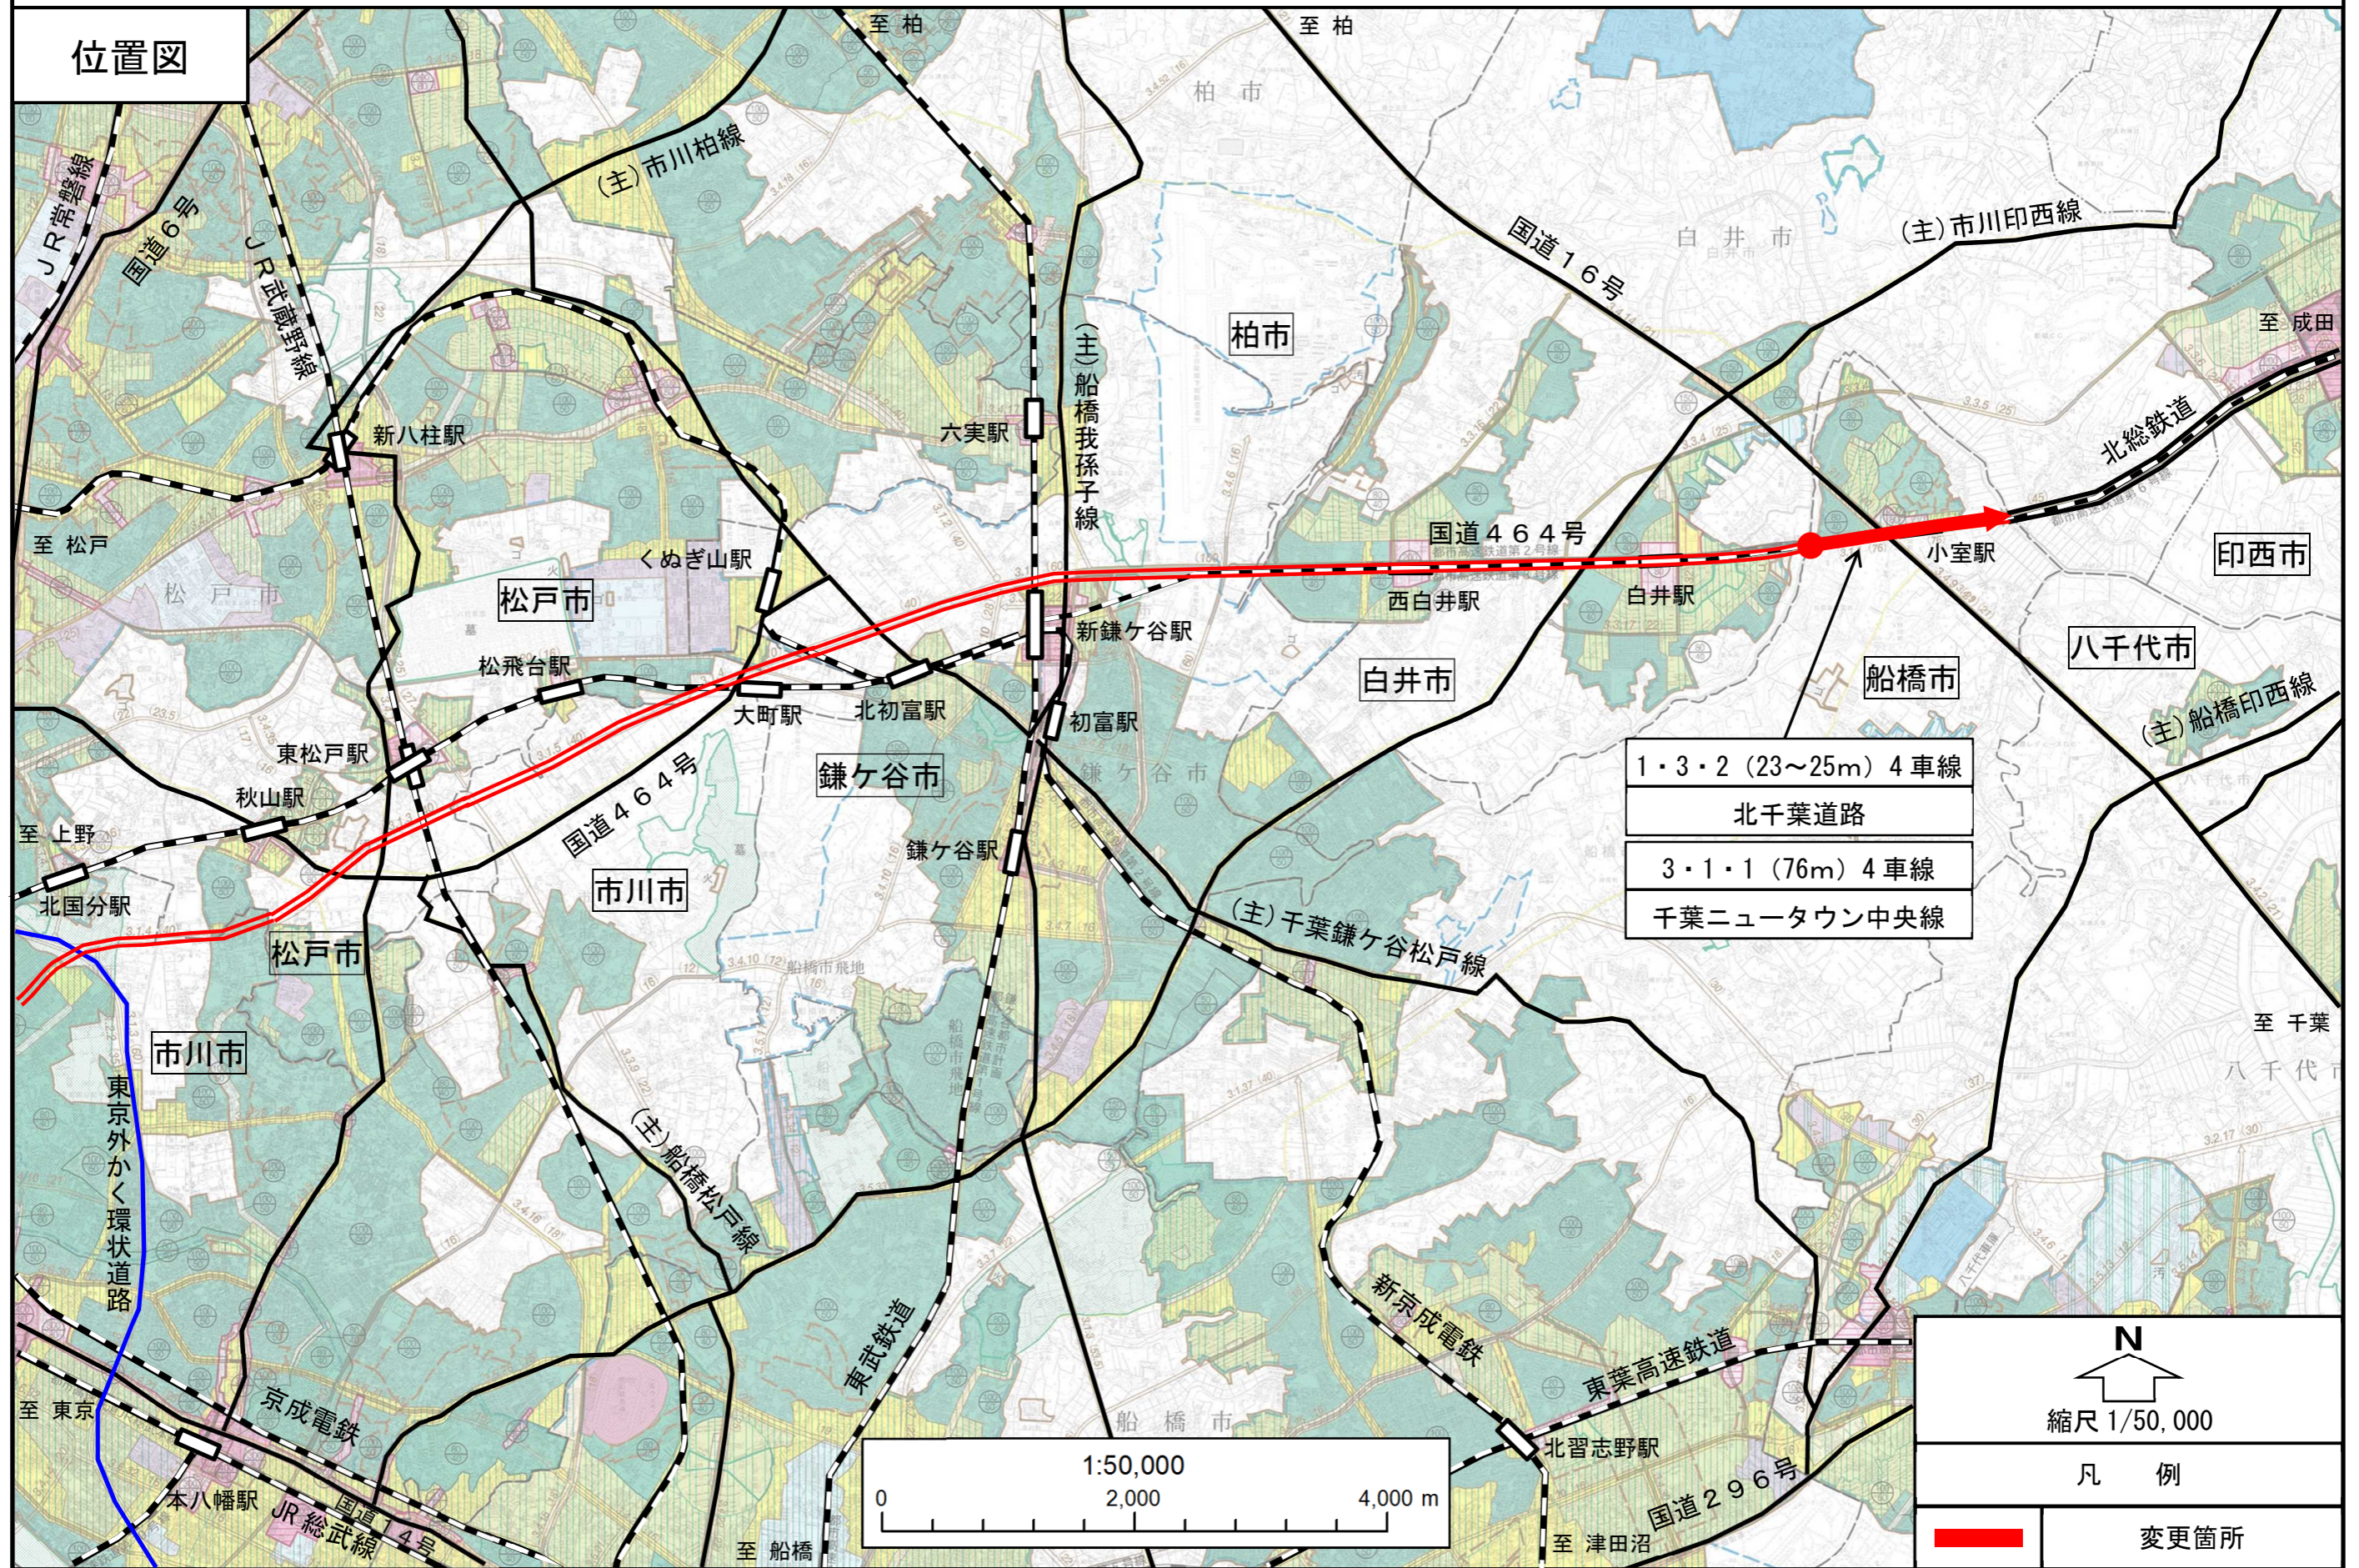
位置図

至 柏
至 柏
柏 市
(主)市川柏線
JR常磐線
国道6号
JR武蔵野線
国道16号
白 井 市
(主)市川印西線
至 成田
柏市
(主)船橋我孫子線
新八柱駅
六実駅
北総鉄道
国道464号
小室駅
印西市
至 松戸
くぬぎ山駅
松 戸 市
松戸市
西白井駅
白井駅
新鎌ケ谷駅
白井市
船橋市
八千代市
松飛台駅
大町駅
北初富駅
初富駅
(主)船橋印西線
東松戸駅
鎌ケ谷市
鎌 ケ 谷 市
1・3・2(23〜25m)4車線
北千葉道路
3・1・1(76m)4車線
千葉ニュータウン中央線
秋山駅
国道464号
至 上野
鎌ケ谷駅
北国分駅
市川市
(主)千葉鎌ケ谷松戸線
松戸市
至 千葉
市川市
八 千 代
東京外かく環状道路
(主)船橋松戸線
東武鉄道
新京成電鉄
東葉高速鉄道
至 東京
京成電鉄
船 橋 市
北習志野駅
本八幡駅
JR総武線
国道14号
至 船橋
至 津田沼
国道296号
1:50,000
0
2,000
4,000 m
N
縮尺 1/50,000
凡 例
変更箇所